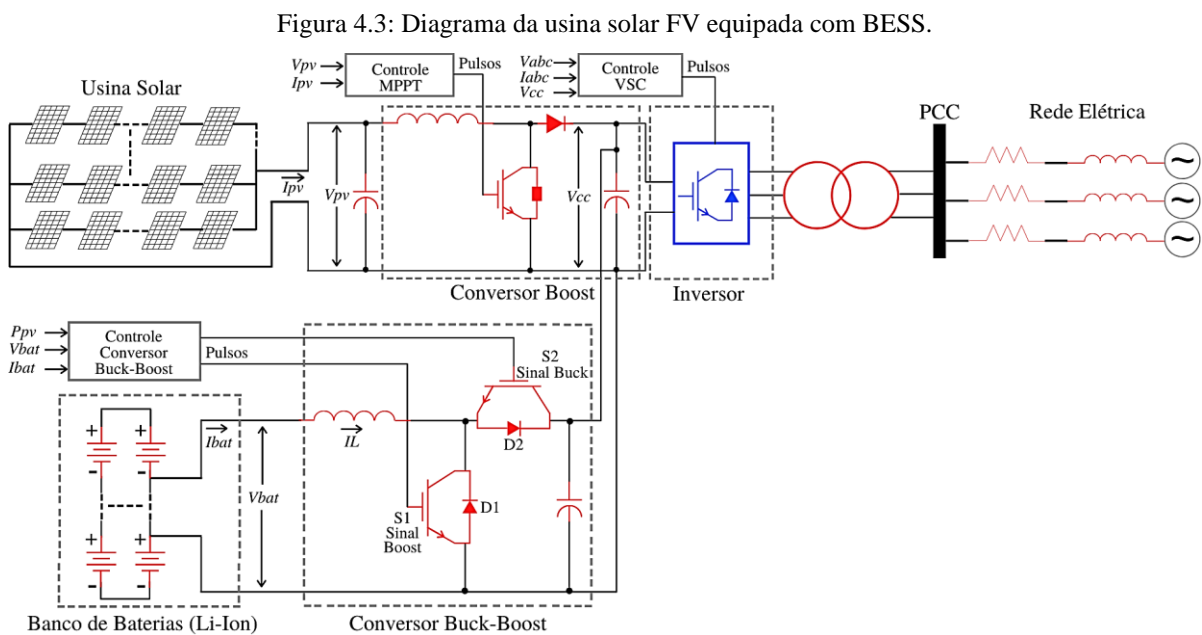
Figura 4.3: Diagrama da usina solar FV equipada com BESS.

$V_{pv}$
$I_{pv}$
Controle MPPT
Pulsos
$V_{abc}$
$I_{abc}$
$V_{cc}$
Controle VSC
Pulsos

Usina Solar

PCC

Rede Elétrica

$\vec{I_{pv}}$
$V_{pv}$
$V_{cc}$

Conversor Boost

Inversor

$P_{pv}$
$V_{bat}$
$I_{bat}$
Controle Conversor Buck-Boost
Pulsos

S2
Sinal Buck

$\vec{I_{bat}}$
$\vec{I_L}$
D2
$V_{bat}$
D1
S1
Sinal
Boost

Banco de Baterias (Li-Ion)

Conversor Buck-Boost